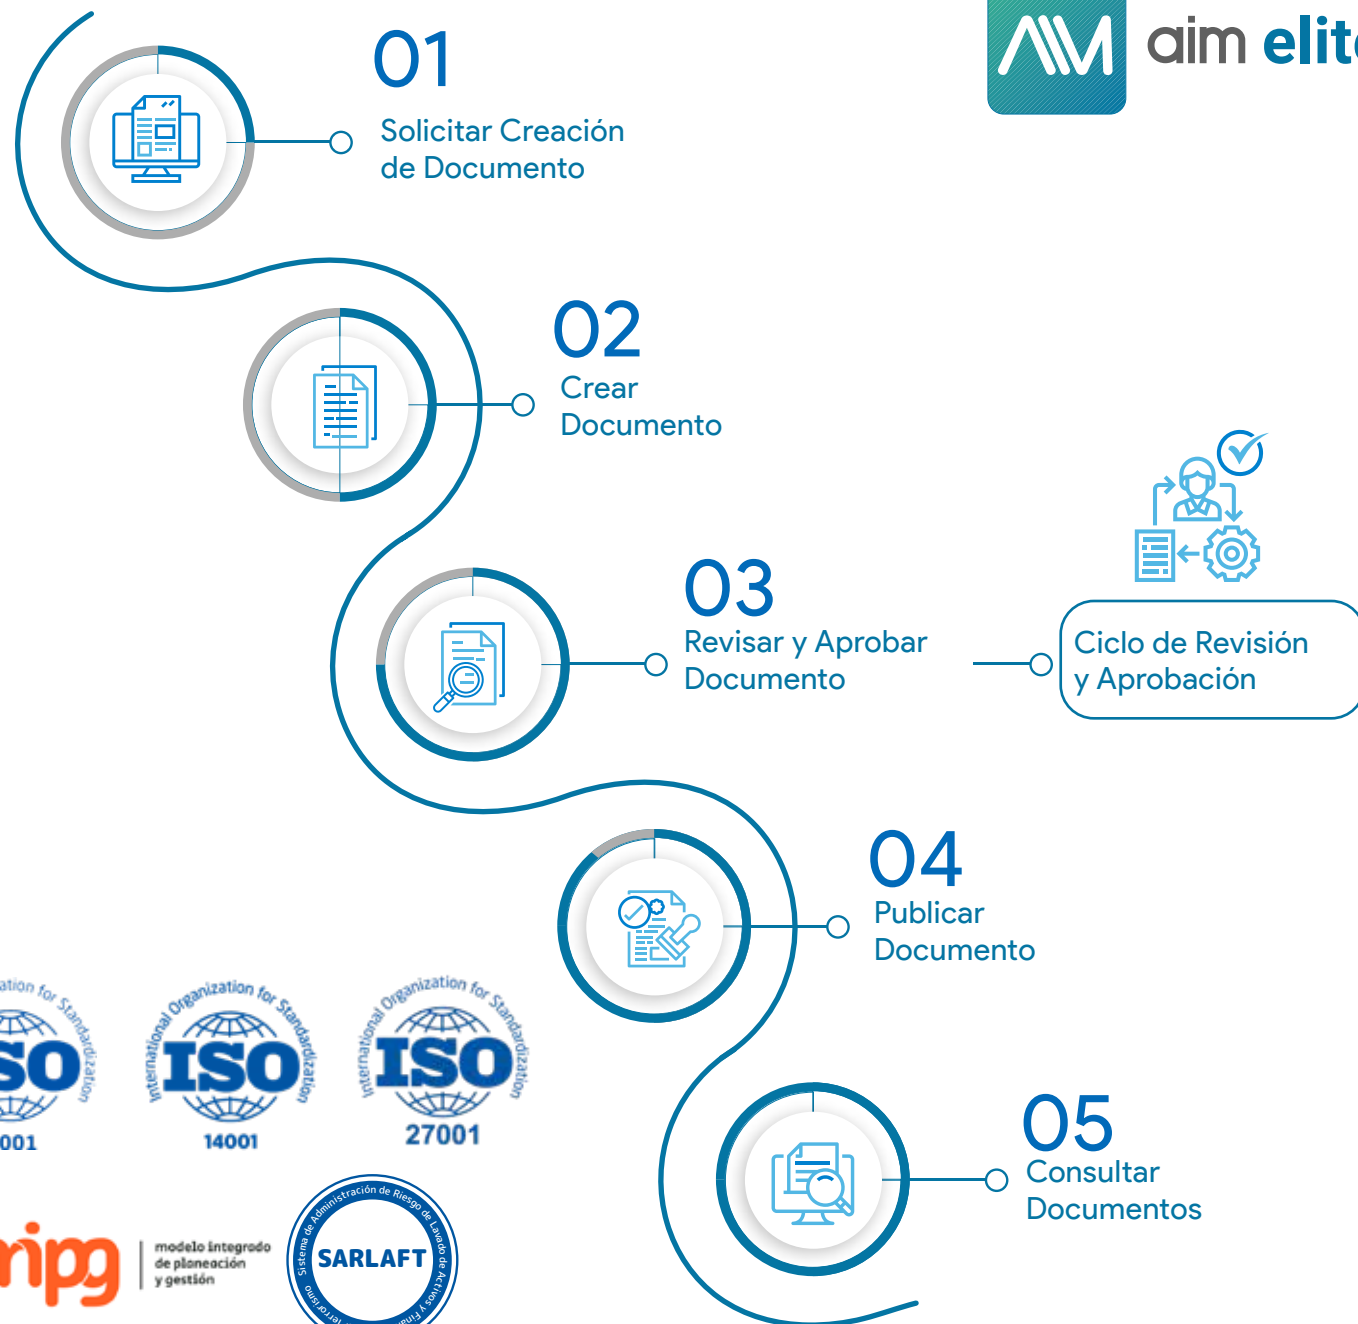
01
Solicitar Creación de Documento

aim elit

02
Crear Documento

03
Revisar y Aprobar Documento

Ciclo de Revisión y Aprobación

04
Publicar Documento

05
Consultar Documentos

ation for Standardization
SO
001

International Organization for Standardization
ISO
14001

International Organization for Standardization
ISO
27001

mipg
modelo integrado de planeación y gestión

Sistema de Administración de Riesgo de Lavado de Activos y Financiación del Terrorismo
SARLAFT